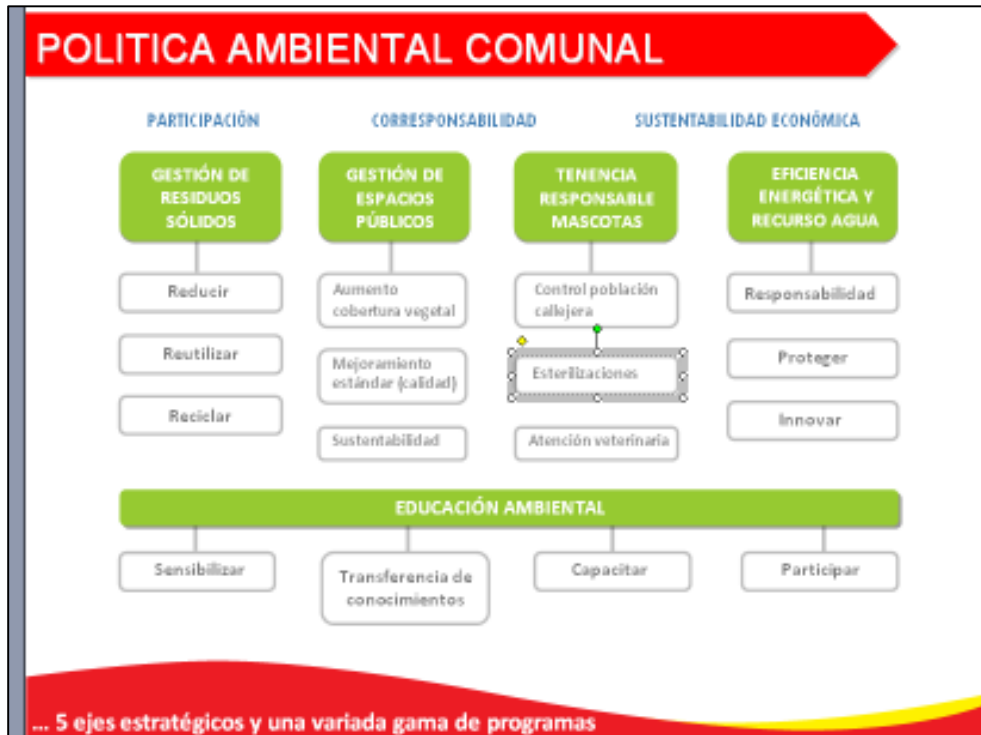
POLITICA AMBIENTAL COMUNAL

PARTICIPACIÓN

CORRESPONSABILIDAD

SUSTENTABILIDAD ECONÓMICA

GESTIÓN DE RESIDUOS SÓLIDOS

Reducir

Reutilizar

Reciclar

GESTIÓN DE ESPACIOS PÚBLICOS

Aumento cobertura vegetal

Mejoramiento estándar (calidad)

Sustentabilidad

TENENCIA RESPONSABLE MASCOTAS

Control población callejera

Esterilizaciones

Atención veterinaria

EFICIENCIA ENERGÉTICA Y RECURSO AGUA

Responsabilidad

Proteger

Innovar

EDUCACIÓN AMBIENTAL

Sensibilizar

Transferencia de conocimientos

Capacitar

Participar

... 5 ejes estratégicos y una variada gama de programas